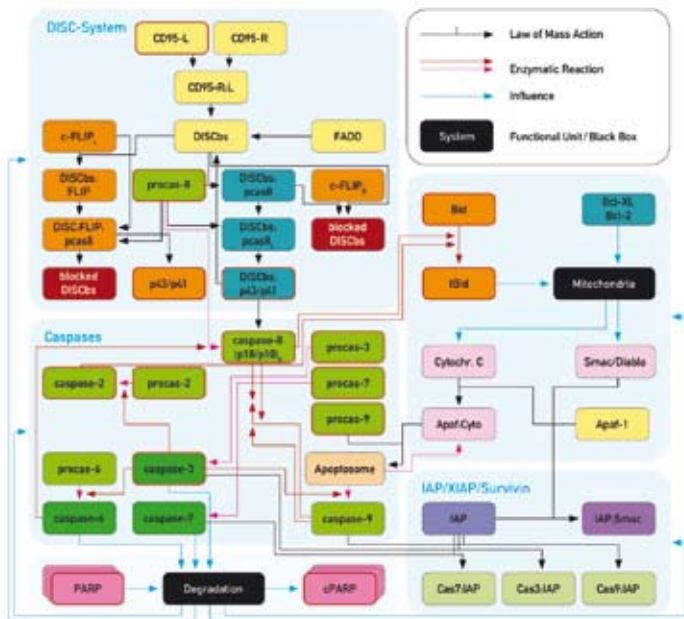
DISC-System

CD95-L

CD95-R

CD95-R:L

c-FLIP$_L$

DISCbs

FADD

DISCbs: FLIP

procas-8

DISCbs: pcas8

c-FLIP$_S$

DISC:FLIP: pcas8

DISCbs: pcas8$_2$

blocked DISCbs

blocked DISCbs

p43/p41

DISCbs: p43/p41

Law of Mass Action

Enzymatic Reaction

Influence

System

Functional Unit / Black Box

Bid

Bcl-XL Bcl-2

tBid

Mitochondria

Caspases

caspase-8 (p18/p10)$_2$

procas-3

caspase-2

procas-2

procas-7

procas-9

Cytochr. C

Smac/Diablo

Apaf-1

Apaf:Cyto

procas-6

caspase-3

Apoptosome

IAP/XIAP/Survivin

caspase-6

caspase-7

caspase-9

IAP

IAP:Smac

PARP

Degradation

cPARP

Cas7:IAP

Cas3:IAP

Cas9:IAP